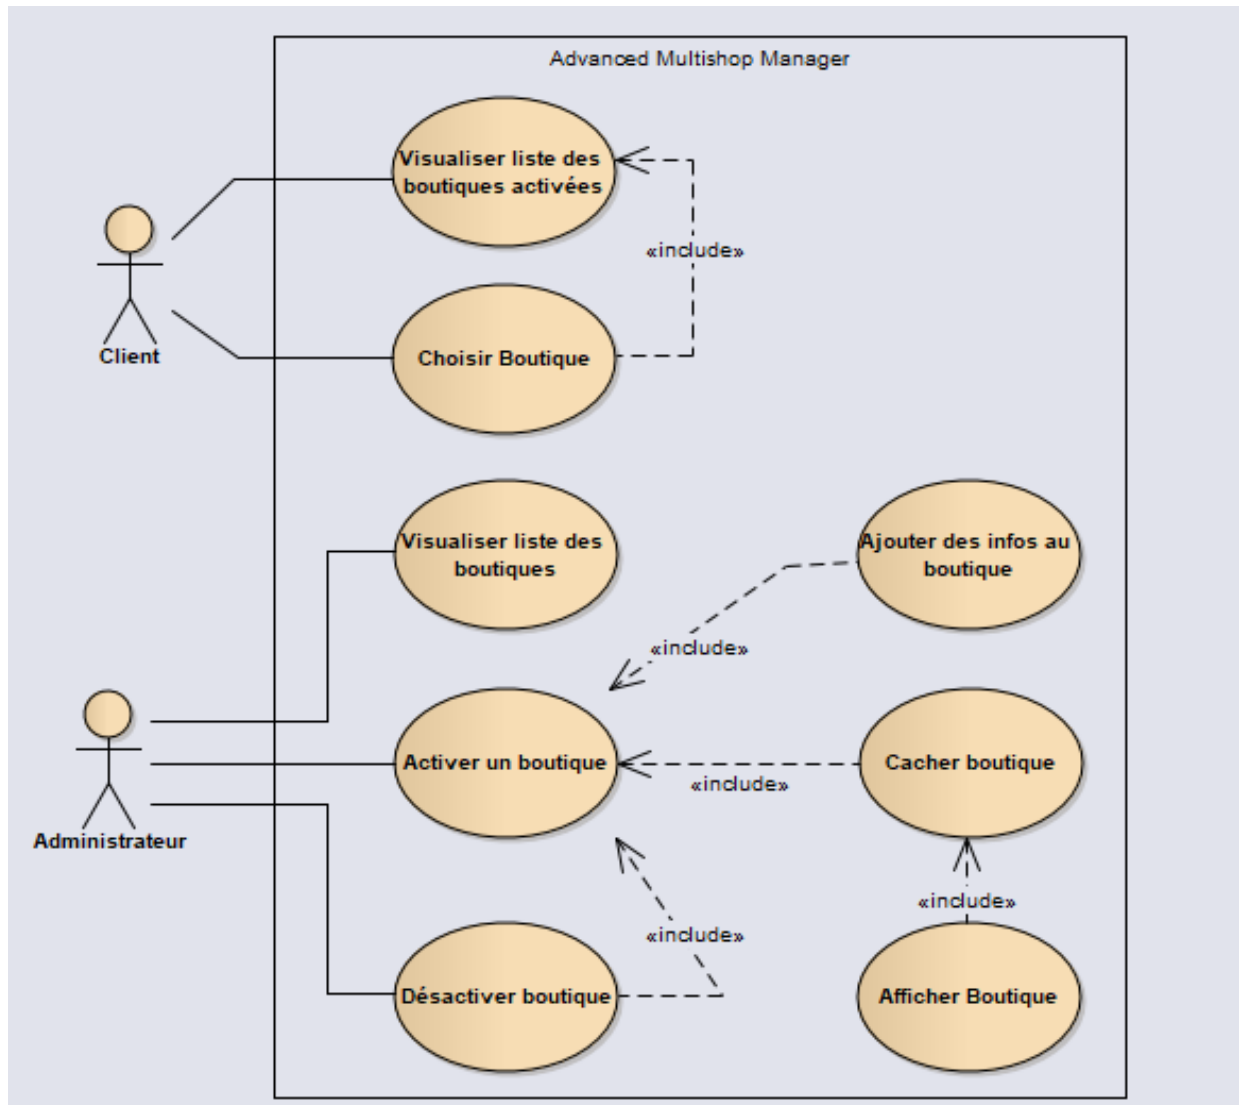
Advanced Multishop Manager

Client

Visualiser liste des boutiques activées

«include»

Choisir Boutique

Visualiser liste des boutiques

Ajouter des infos au boutique

«include»

Administrateur

Activer un boutique

«include»

Cacher boutique

«include»

«include»

Désactiver boutique

Afficher Boutique